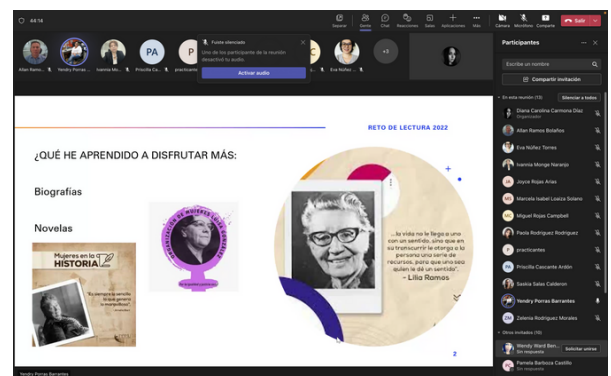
64:14

Separar Gente Chat Reacciones Salas Aplicaciones Más Cámara Micrófono Compartir Salir

Allan Ramo... Yendry Porras ... Ivannia Mo... PA Priscilla Ca... P practicante... Eva Núñez ... +3

Fuiste silenciado
Uno de los participantes de la reunión desactivó tu audio.
Activar audio

RETO DE LECTURA 2022

¿QUÉ HE APRENDIDO A DISFRUTAR MÁS:

Biografías

Novelas

Mujeres en la HISTORIA

"...la vida no le llega a uno con un sentido, sino que en su transcurrir le otorga a la persona una serie de recursos, para que sea uno quien le dé un sentido". - Lilia Ramos

2

Yendry Porras Barrantes

Participantes

Escribe un nombre

Compartir invitación

En esta reunión (13) Silenciar a todos

Diana Carolina Carmona Díaz
Organizador

Allan Ramos Bolaños

Eva Núñez Torres

Ivannia Monge Naranjo

JR Joyce Rojas Arias

MI Marcela Isabel Loaiza Solano

MC Miguel Rojas Campbell

Paola Rodríguez Rodríguez

P practicantes

PA Priscilla Cascante Ardón

Saskia Salas Calderon

Yendry Porras Barrantes

ZR Zelenia Rodríguez Morales

Otros invitados (10)

Wendy Ward Ben...
Sin respuesta Solicitar unirse

Pamela Barboza Castillo
Sin respuesta